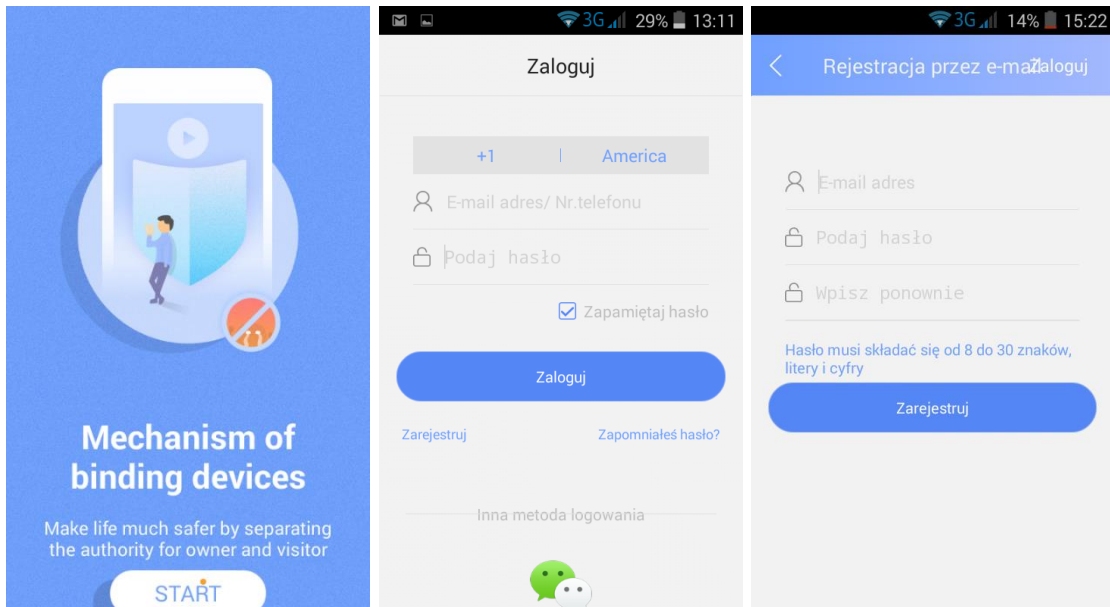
Mechanism of binding devices

Make life much safer by separating the authority for owner and visitor

START

3G 29% 13:11

Zaloguj

+1 | America

E-mail adres/ Nr.telefonu

Podaj hasło

Zapamiętaj hasło

Zaloguj

Zarejestruj

Zapomniałeś hasło?

Inna metoda logowania

3G 14% 15:22

Rejestracja przez e-maZaloguj

E-mail adres

Podaj hasło

Wpisz ponownie

Hasło musi składać się od 8 do 30 znaków, litery i cyfry

Zarejestruj